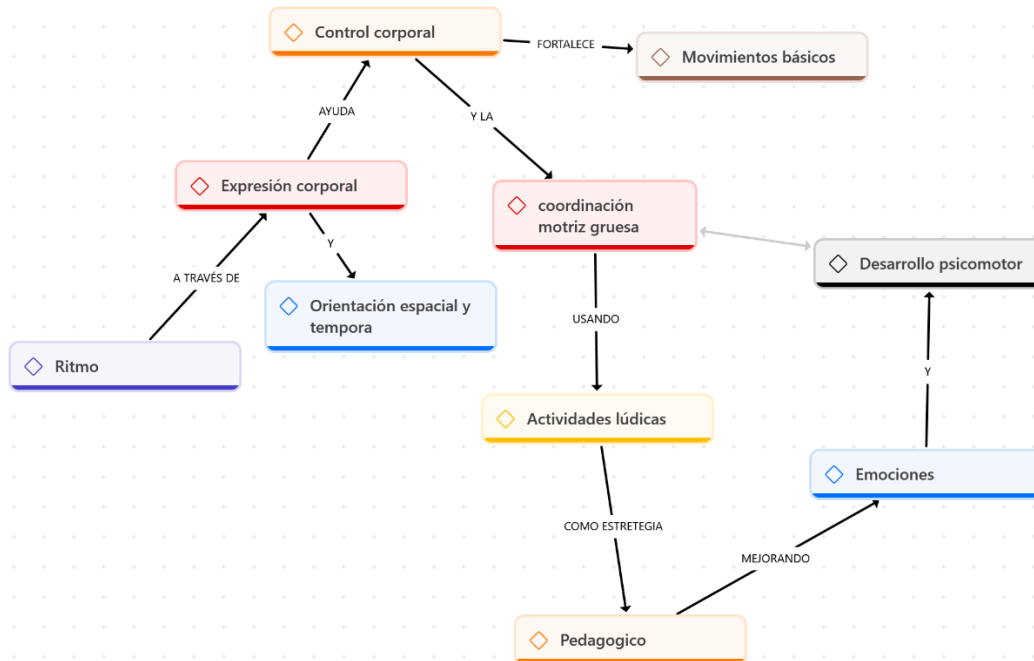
Control corporal

FORTALECE

Movimientos básicos

AYUDA

Y LA

Expresión corporal

coordinación motriz gruesa

Desarrollo psicomotor

Y

A TRAVÉS DE

Orientación espacial y tempora

Ritmo

USANDO

Y

Actividades lúdicas

Emociones

COMO ESTRETEGIA

MEJORANDO

Pedagogico